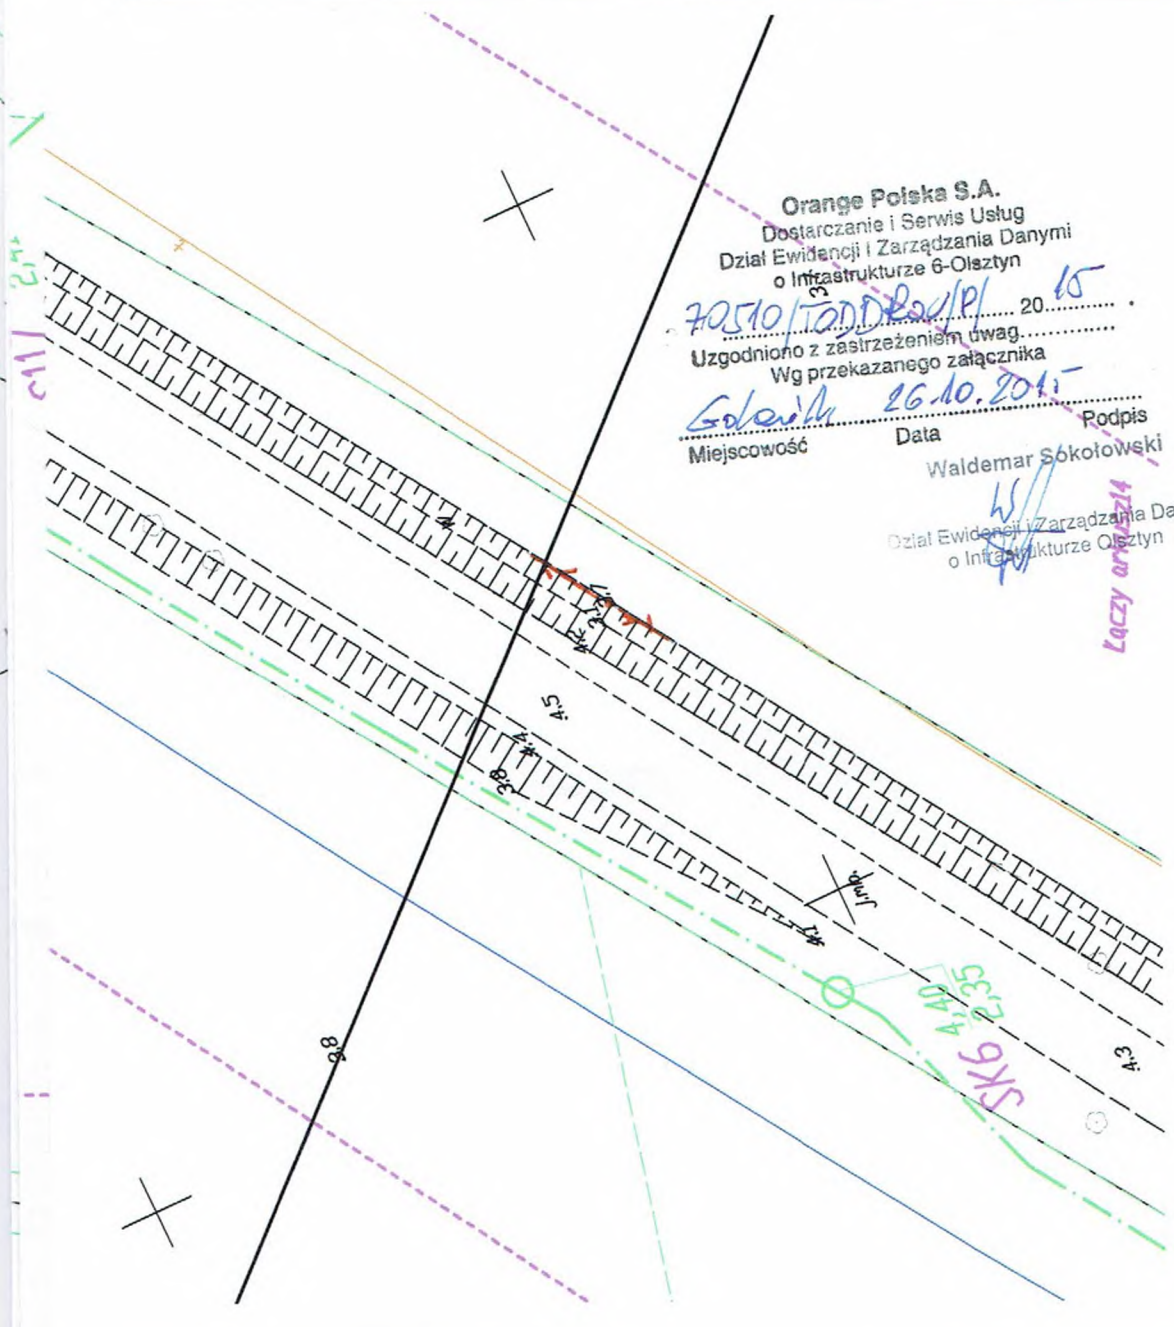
Orange Polska S.A.
Dostarczanie i Serwis Usług
Dział Ewidencji i Zarządzania Danymi
o Infrastrukturze 6-Olsztyn
70510/TODDRou/P/ 20 15
Uzgodniono z zastrzeżeniem uwag
Wg przekazanego załącznika
Gołdap 26.10.2015
Miejscowość Data Podpis
Waldemar Sokołowski
Dział Ewidencji i Zarządzania Da
o Infrastrukturze Olsztyn
Łączy art. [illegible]214

3
4.5
3.8
4.4
3.8
4.3
SK6
4.40
2.35